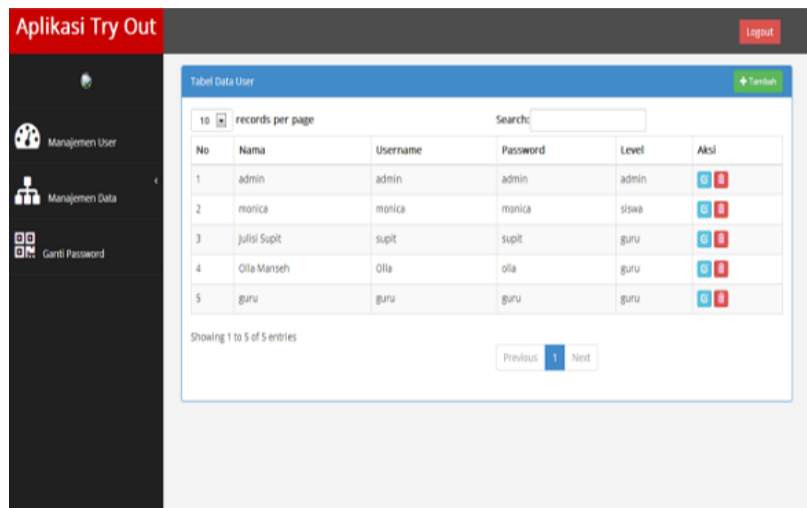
Aplikasi Try Out

Logout

Manajemen User

Manajemen Data

Ganti Password

Tabel Data User

+ Tambah

10 records per page

Search:

| No | Nama | Username | Password | Level | Aksi |
|---|---|---|---|---|---|
| 1 | admin | admin | admin | admin | |
| 2 | monica | monica | monica | siswa | |
| 3 | Julisi Supit | supit | supit | guru | |
| 4 | Olla Manseh | Olla | olla | guru | |
| 5 | guru | guru | guru | guru | |

Showing 1 to 5 of 5 entries

Previous 1 Next